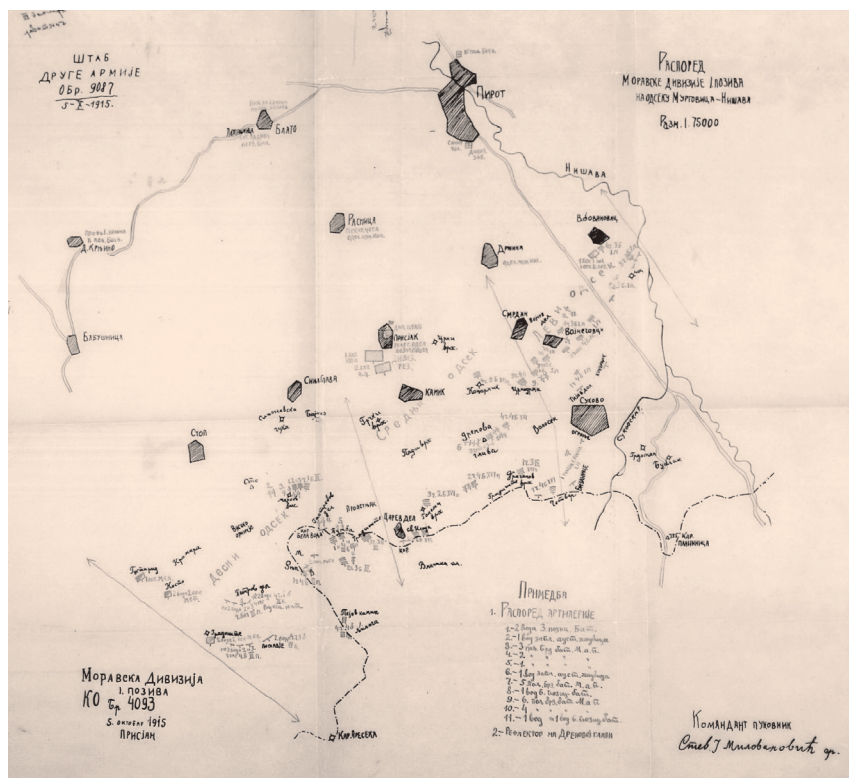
ШТАБ
ДРУГЕ АРМИЈЕ
О.Бр. 9087
5-X-1915.

РАСПОРЕД
МОРАВСКЕ ДИВИЗИЈЕ I ПОЗИВА
НА ОДСЕКУ МУРГОВИЦА-НИШАВА
Разм. 1:75000

Пирот
Нишава
Блато
Пакленица
Држиновић
Расница
Држина
Вововановац
Блатуница
Сињац
Присјак
Сирдан
Сињаграва
Камик
Сухово
Стол
Станчевска Чука
Средњи одсек
Десни одсек
Огарова глава
Коритина
Суково
Бучје
Звонце
Куманово
Крупац
Заграђе
Градиште
Крупачка Ченица
Плановница
Кар. Власина
Банишев
Кар. Ањеска

ПРИМЕДБА
1. РАСПОРЕД АРТИЛЕРИЈЕ
1.- 2 вода 3. позив. Бат.
2.- 1 вод забл. брз. хауб.
3.- 3 брз. вод ботр. М. А. Б.
4.- 2 " "
5.- 1 " "
6.- 1 вод забл. брз. хаубица
7.- 5 бат. брз. бат. М. А. Б.
8.- 1 вод б. брзм. бат.
9.- 6. бат. брз. бат. М. А. Б.
10.- 4 " "
11.- 1 вод 1 вод б. брзм. бат.
2.- Рефлектор на Древној глави

Моравска Дивизија
I. позива
КО Бр. 4093
5. октобар 1915
Присјак

Командант пуковник
Стев. Ј. Миловановић др.